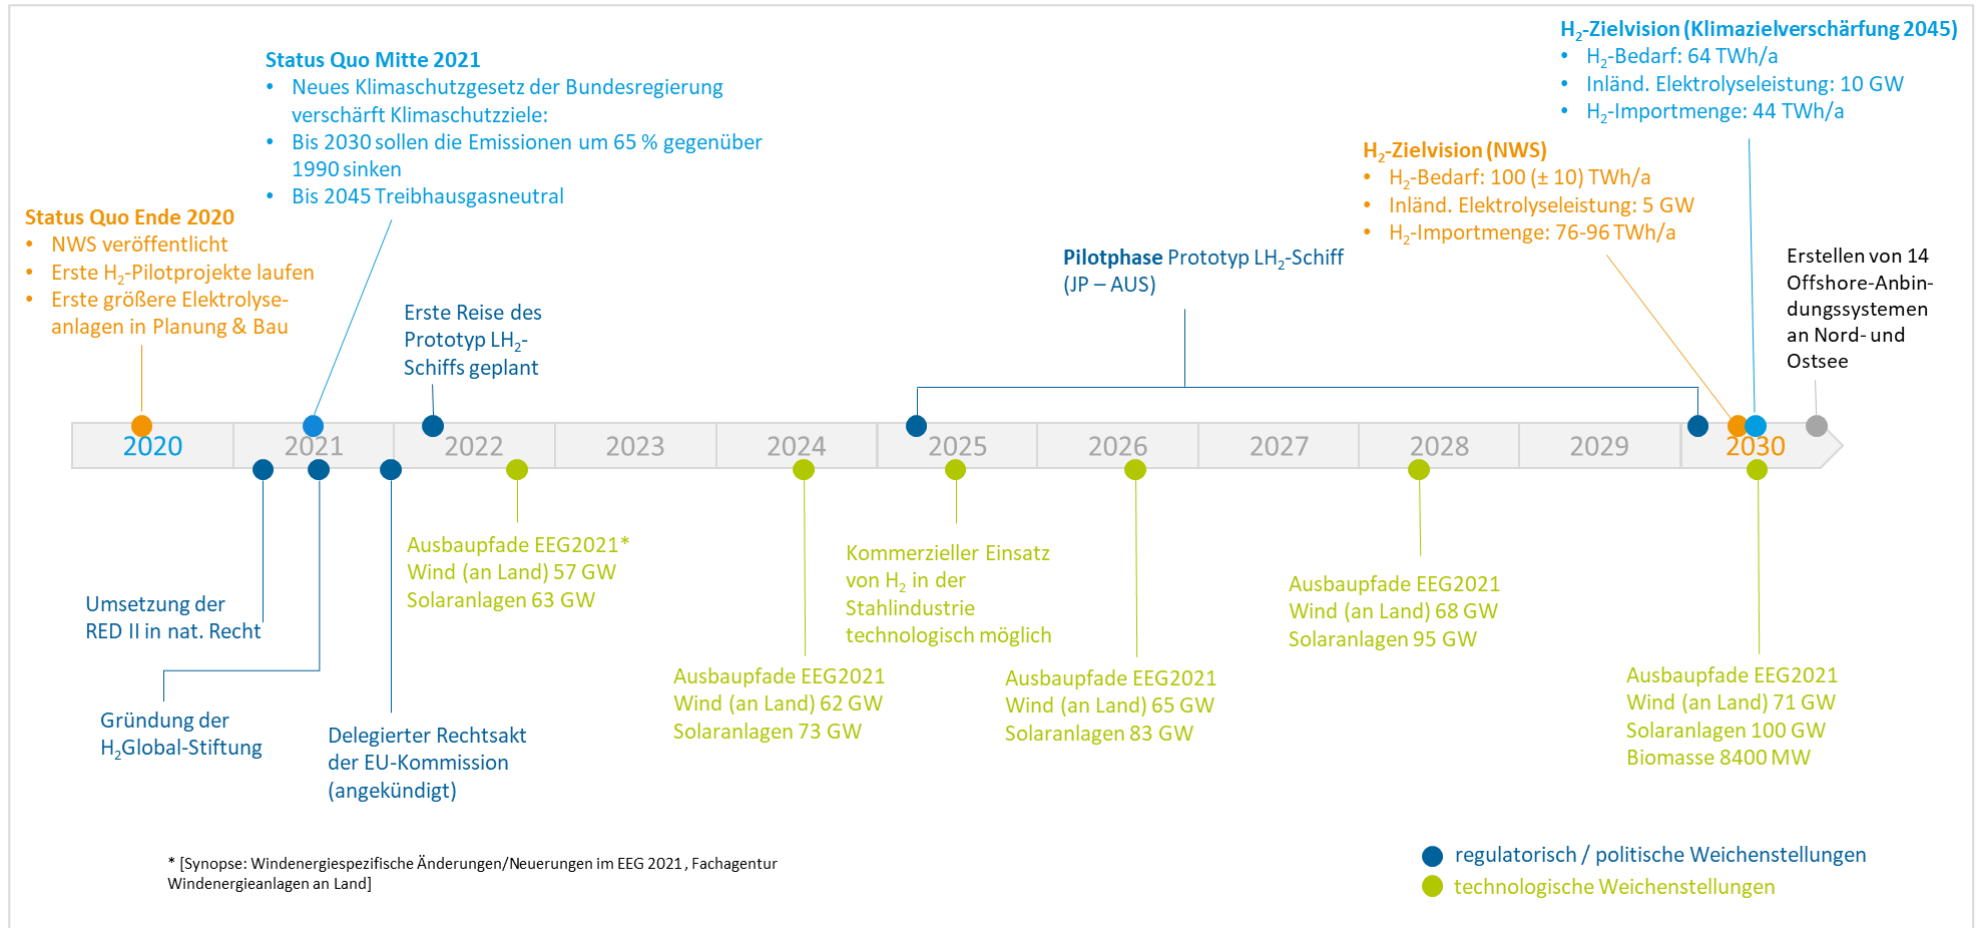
$H_2$-Zielvision (Klimazielverschärfung 2045)
• $H_2$-Bedarf: 64 TWh/a
• Inländ. Elektrolyseleistung: 10 GW
• $H_2$-Importmenge: 44 TWh/a

Status Quo Mitte 2021
• Neues Klimaschutzgesetz der Bundesregierung verschärft Klimaschutzziele:
• Bis 2030 sollen die Emissionen um 65 % gegenüber 1990 sinken
• Bis 2045 Treibhausgasneutral

$H_2$-Zielvision (NWS)
• $H_2$-Bedarf: 100 (± 10) TWh/a
• Inländ. Elektrolyseleistung: 5 GW
• $H_2$-Importmenge: 76-96 TWh/a

Status Quo Ende 2020
• NWS veröffentlicht
• Erste $H_2$-Pilotprojekte laufen
• Erste größere Elektrolyseanlagen in Planung & Bau

Pilotphase Prototyp $LH_2$-Schiff (JP – AUS)

Erstellen von 14 Offshore-Anbindungssystemen an Nord- und Ostsee

Erste Reise des Prototyp $LH_2$-Schiffs geplant

2020 2021 2022 2023 2024 2025 2026 2027 2028 2029 2030

Ausbaupfade EEG2021*
Wind (an Land) 57 GW
Solaranlagen 63 GW

Kommerzieller Einsatz von $H_2$ in der Stahlindustrie technologisch möglich

Ausbaupfade EEG2021
Wind (an Land) 68 GW
Solaranlagen 95 GW

Umsetzung der RED II in nat. Recht

Ausbaupfade EEG2021
Wind (an Land) 62 GW
Solaranlagen 73 GW

Ausbaupfade EEG2021
Wind (an Land) 65 GW
Solaranlagen 83 GW

Ausbaupfade EEG2021
Wind (an Land) 71 GW
Solaranlagen 100 GW
Biomasse 8400 MW

Gründung der $H_2$Global-Stiftung

Delegierter Rechtsakt der EU-Kommission (angekündigt)

* [Synopse: Windenergiespezifische Änderungen/Neuerungen im EEG 2021 , Fachagentur Windenergieanlagen an Land]

regulatorisch / politische Weichenstellungen
technologische Weichenstellungen